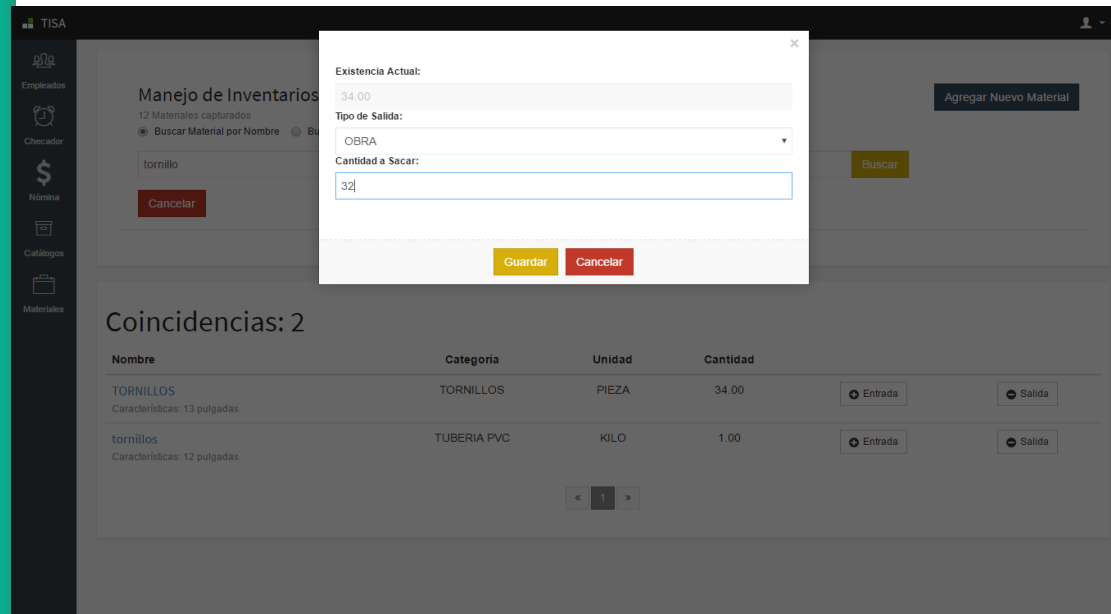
TISA

Empleados

Checador

$

Nómina

Catálogos

Materiales

Manejo de Inventarios

12 Materiales capturados

Buscar Material por Nombre   Bu

tornillo

Cancelar

Agregar Nuevo Material

Buscar

×

Existencia Actual:

34.00

Tipo de Salida:

OBRA

Cantidad a Sacar:

32

Guardar   Cancelar

Coincidencias: 2

| Nombre | Categoria | Unidad | Cantidad | | |
|---|---|---|---|---|---|
| TORNILLOS<br>Características: 13 pulgadas | TORNILLOS | PIEZA | 34.00 | Entrada | Salida |
| tornillos<br>Características: 12 pulgadas | TUBERIA PVC | KILO | 1.00 | Entrada | Salida |

« 1 »